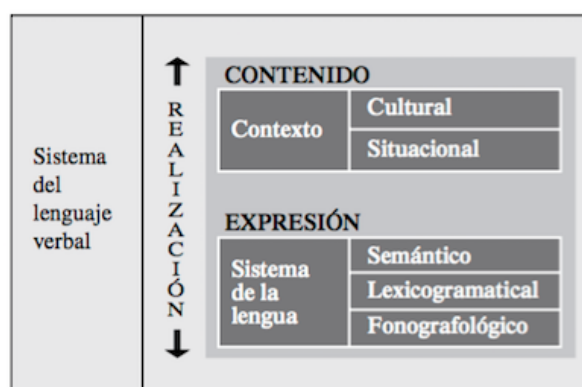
Sistema del lenguaje verbal

REALIZACIÓN

CONTENIDO

| Contexto | Cultural |
|---|---|
| | Situacional |

EXPRESIÓN

| Sistema de la lengua | Semántico |
|---|---|
| | Lexicogramatical |
| | Fonografológico |